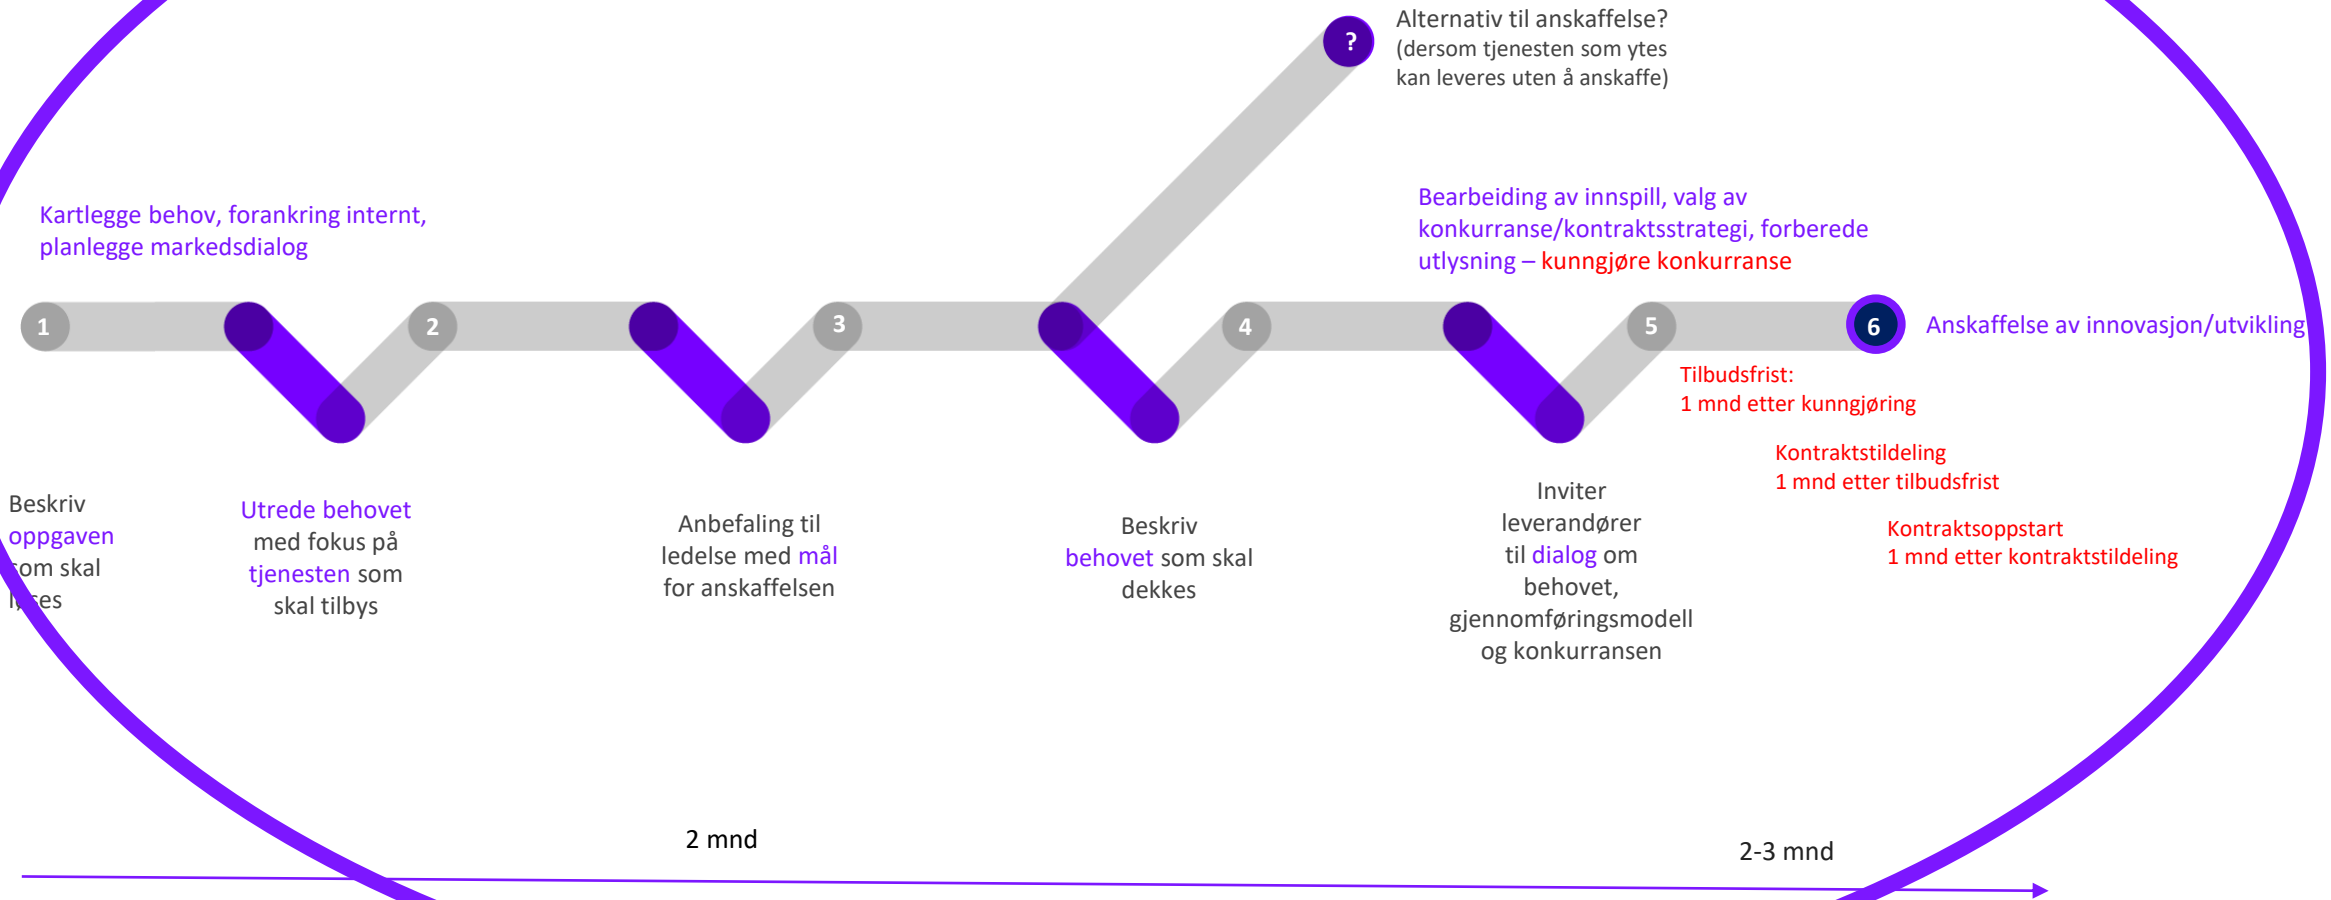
?

Alternativ til anskaffelse?
(dersom tjenesten som ytes kan leveres uten å anskaffe)

Kartlegge behov, forankring internt, planlegge markedsdialog

Bearbeiding av innspill, valg av konkurranse/kontraktsstrategi, forberede utlysning – kunngjøre konkurranse

1

2

3

4

5

6

Anskaffelse av innovasjon/utvikling

Tilbudsfrist:
1 mnd etter kunngjøring

Kontraktstildeling
1 mnd etter tilbudsfrist

Kontraktsoppstart
1 mnd etter kontraktstildeling

Beskriv oppgaven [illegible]om skal l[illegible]es

Utrede behovet med fokus på tjenesten som skal tilbys

Anbefaling til ledelse med mål for anskaffelsen

Beskriv behovet som skal dekkes

Inviter leverandører til dialog om behovet, gjennomføringsmodell og konkurransen

2 mnd

2-3 mnd